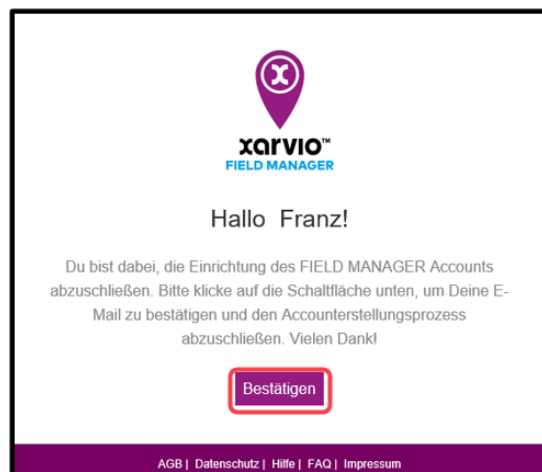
xarvio™
FIELD MANAGER

Hallo Franz!

Du bist dabei, die Einrichtung des FIELD MANAGER Accounts abzuschließen. Bitte klicke auf die Schaltfläche unten, um Deine E-Mail zu bestätigen und den Accounterstellungsprozess abzuschließen. Vielen Dank!

Bestätigen

AGB | Datenschutz | Hilfe | FAQ | Impressum